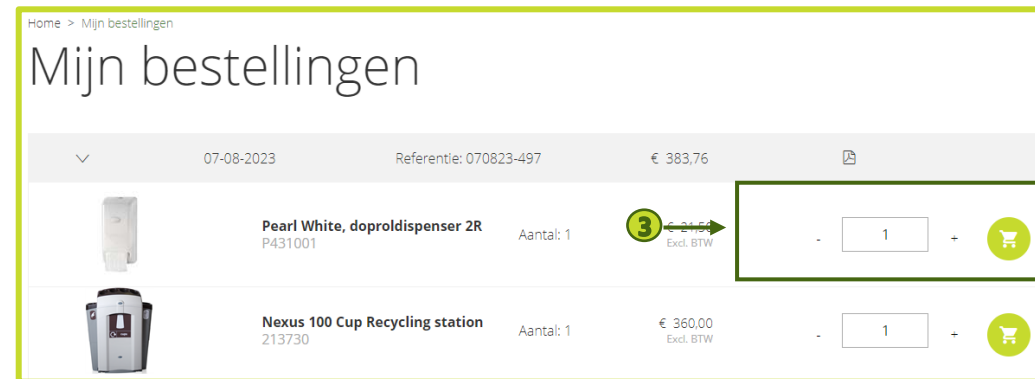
Home > Mijn bestellingen

Mijn bestellingen

| | 07-08-2023 | Referentie: 070823-497 | € 383,76 | |
|---|---|---|---|---|
| Pearl White, doproldispenser 2R P431001 | Aantal: 1 | € 21,50 Excl. BTW | - 1 + | |
| Nexus 100 Cup Recycling station 213730 | Aantal: 1 | € 360,00 Excl. BTW | - 1 + | |

3